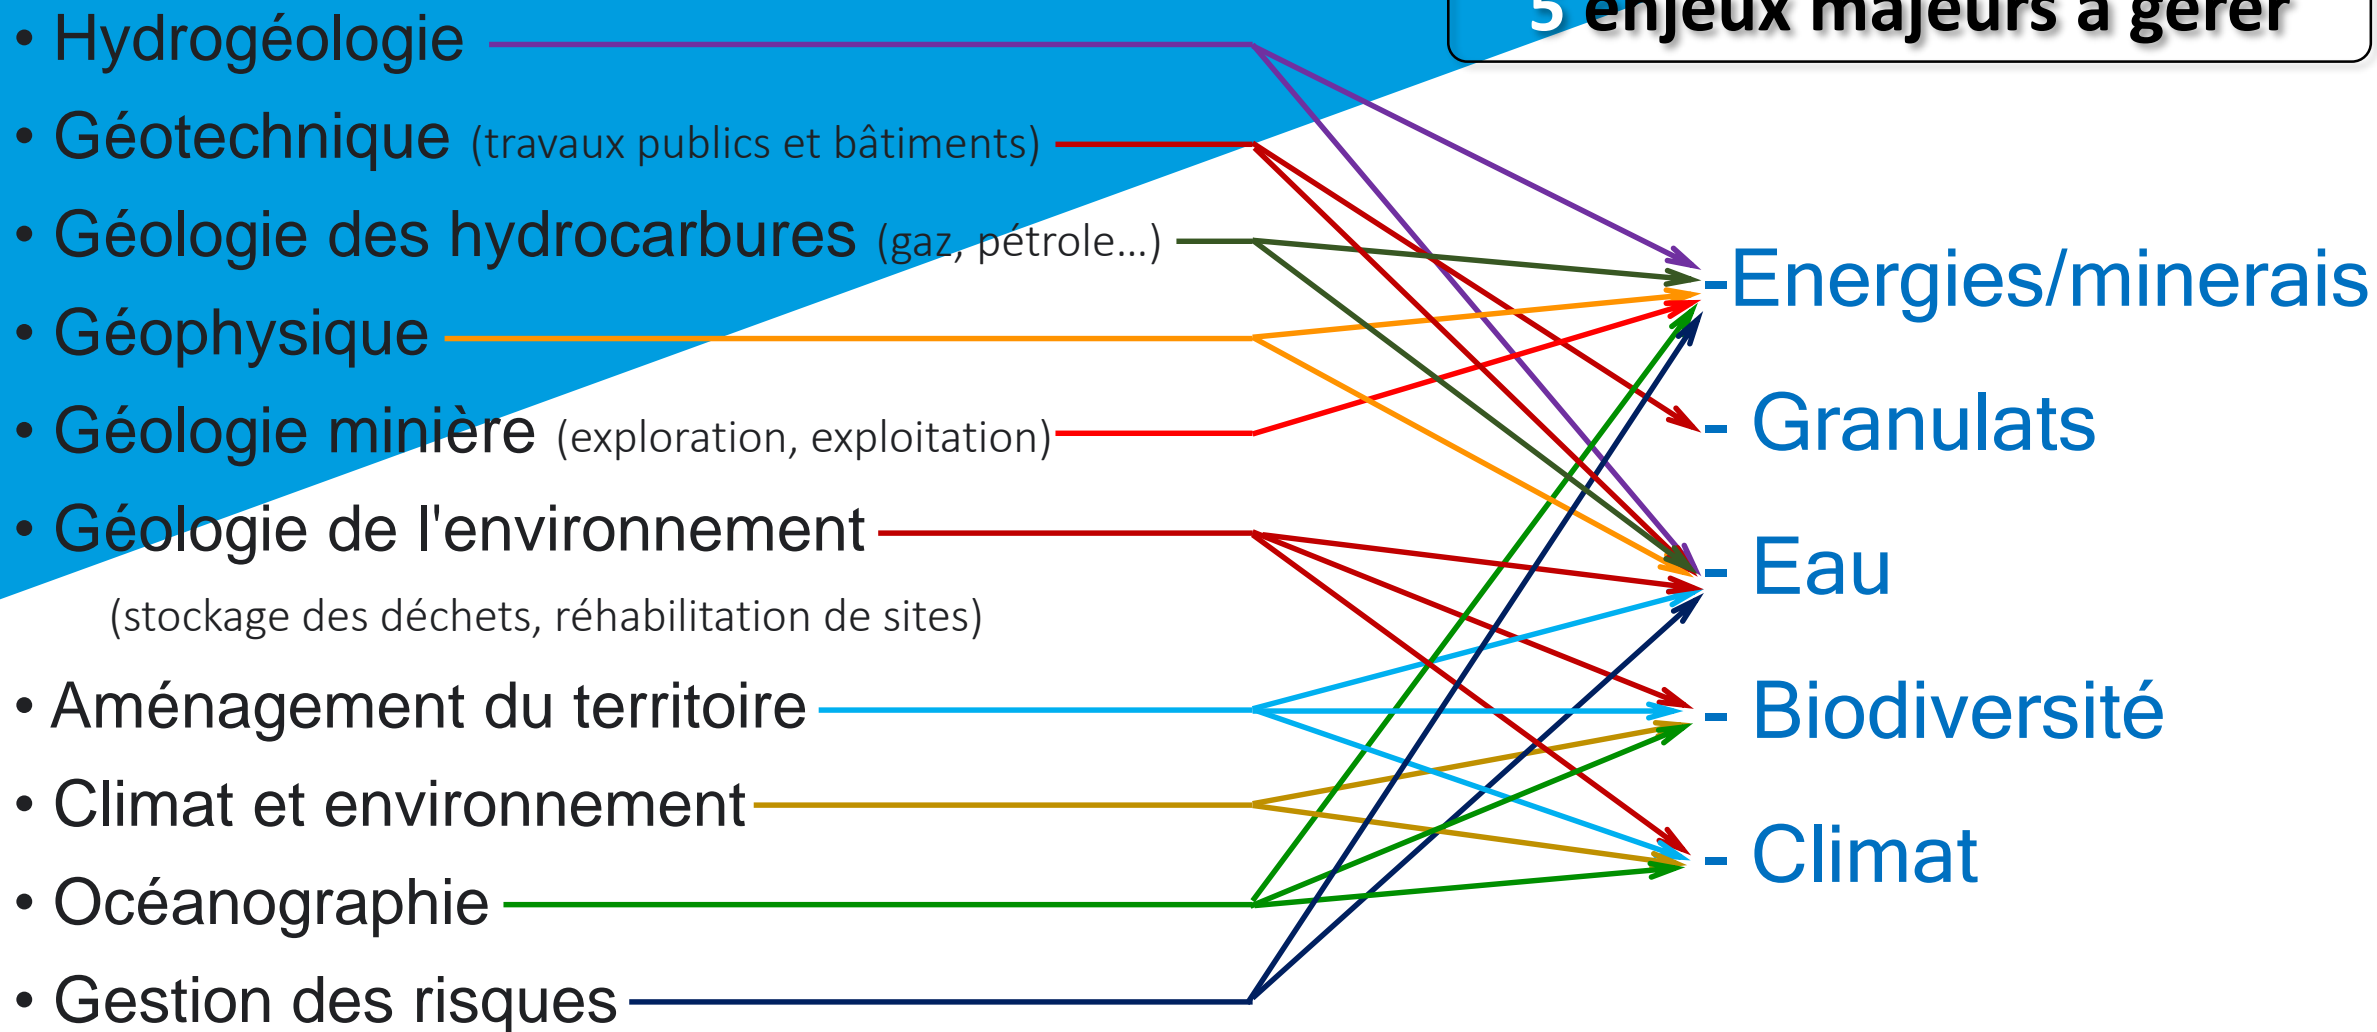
5 enjeux majeurs à gérer

• Hydrogéologie
• Géotechnique (travaux publics et bâtiments)
• Géologie des hydrocarbures (gaz, pétrole...)
• Géophysique
• Géologie minière (exploration, exploitation)
• Géologie de l'environnement
(stockage des déchets, réhabilitation de sites)
• Aménagement du territoire
• Climat et environnement
• Océanographie
• Gestion des risques

-Energies/minerais
- Granulats
- Eau
- Biodiversité
- Climat